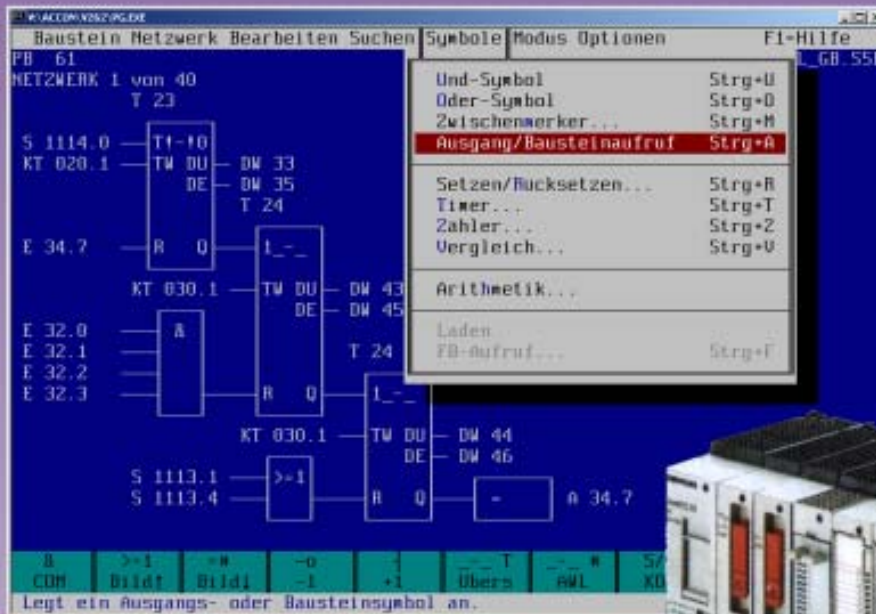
W:\ACCOM\S5\PG.EXE

Baustein Netzwerk Bearbeiten Suchen Symbole Modus Optionen F1=Hilfe

PB 61

NETZWERK 1 von 40

T 23

S 1114.0 T↑-↑0

KT 020.1 TW DU DW 33

DE DW 35

T 24

E 34.7 R Q 1_-_

KT 030.1 TW DU DW 43

DE DW 45

E 32.0 &

E 32.1

E 32.2

E 32.3 R Q

T 24

1_-_

KT 030.1 TW DU DW 44

DE DW 46

S 1113.1 >=1

S 1113.4

R Q = A 34.7

Und-Symbol Strg+U

Oder-Symbol Strg+O

Zwischenmerker... Strg+M

Ausgang/Bausteinaufruf Strg+A

Setzen/Rucksetzen... Strg+R

Timer... Strg+T

Zahler... Strg+Z

Vergleich... Strg+V

Arithmetik...

Laden

FB-Aufruf... Strg+F

_GB.S5

8 COM

>=1 Bildf

=# Bildi

-o -1

+1

T Übers

# AWL

S5 KO

Legt ein Ausgangs- oder Bausteinsymbol an.